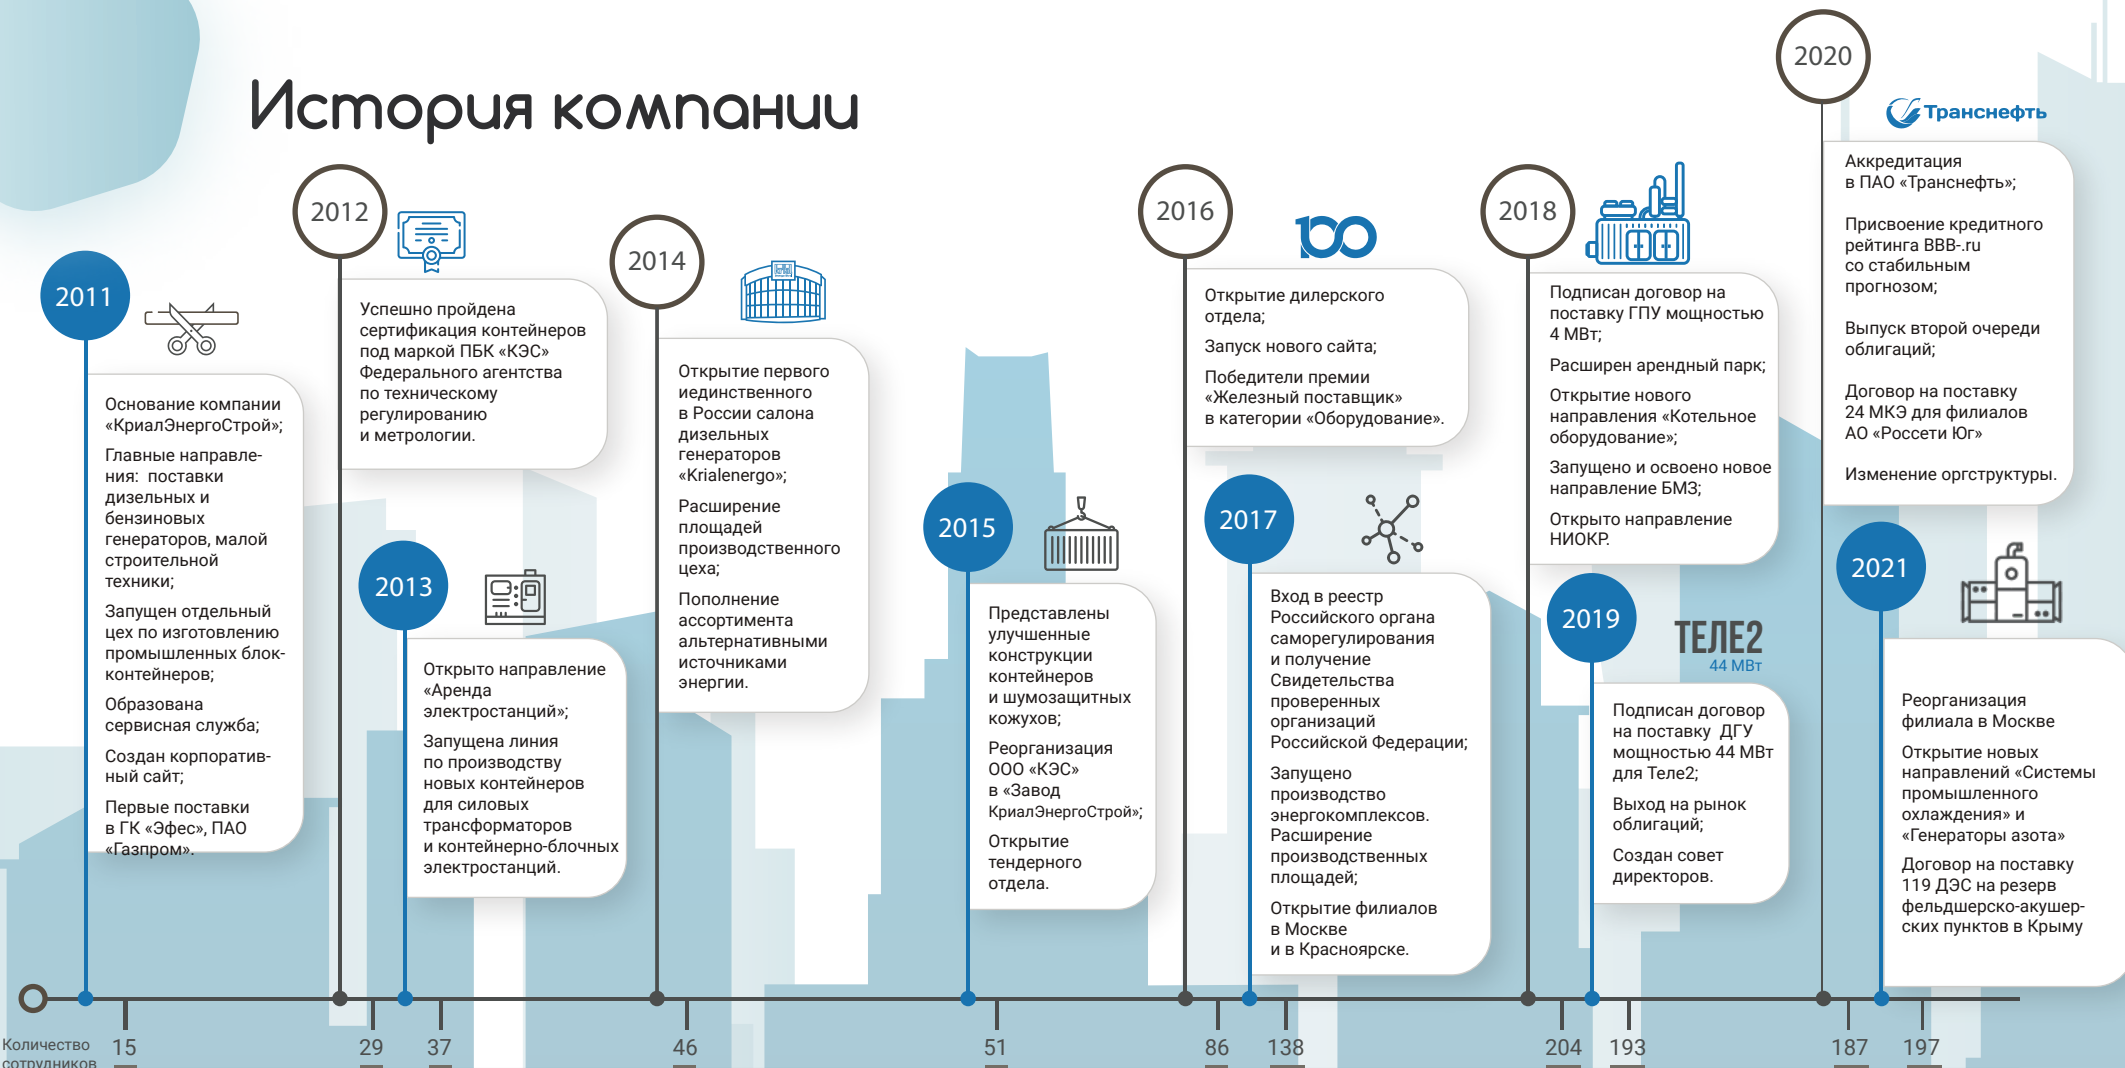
История компании

2011

Основание компании «КриалЭнергоСтрой»;

Главные направления: поставки дизельных и бензиновых генераторов, малой строительной техники;

Запущен отдельный цех по изготовлению промышленных блок-контейнеров;

Образована сервисная служба;

Создан корпоративный сайт;

Первые поставки в ГК «Эфес», ПАО «Газпром».

2012

Успешно пройдена сертификация контейнеров под маркой ПБК «КЭС» Федерального агентства по техническому регулированию и метрологии.

2013

Открыто направление «Аренда электростанций»;

Запущена линия по производству новых контейнеров для силовых трансформаторов и контейнерно-блочных электростанций.

2014

Открытие первого иединственного в России салона дизельных генераторов «Krialenergo»;

Расширение площадей производственного цеха;

Пополнение ассортимента альтернативными источниками энергии.

2015

Представлены улучшенные конструкции контейнеров и шумозащитных кожухов;

Реорганизация ООО «КЭС» в «Завод КриалЭнергоСтрой»;

Открытие тендерного отдела.

2016

Открытие дилерского отдела;

Запуск нового сайта;

Победители премии «Железный поставщик» в категории «Оборудование».

2017

Вход в реестр Российского органа саморегулирования и получение Свидетельства проверенных организаций Российской Федерации;

Запущено производство энергокомплексов. Расширение производственных площадей;

Открытие филиалов в Москве и в Красноярске.

2018

Подписан договор на поставку ГПУ мощностью 4 МВт;

Расширен арендный парк;

Открытие нового направления «Котельное оборудование»;

Запущено и освоено новое направление БМЗ;

Открыто направление НИОКР.

2019

ТЕЛЕ2
44 МВт

Подписан договор на поставку ДГУ мощностью 44 МВт для Теле2;

Выход на рынок облигаций;

Создан совет директоров.

2020

Транснефть

Аккредитация в ПАО «Транснефть»;

Присвоение кредитного рейтинга BBB-.ru со стабильным прогнозом;

Выпуск второй очереди облигаций;

Договор на поставку 24 МКЭ для филиалов АО «Россети Юг»

Изменение оргструктуры.

2021

Реорганизация филиала в Москве

Открытие новых направлений «Системы промышленного охлаждения» и «Генераторы азота»

Договор на поставку 119 ДЭС на резерв фельдшерско-акушерских пунктов в Крыму

Количество сотрудников 15 29 37 46 51 86 138 204 193 187 197